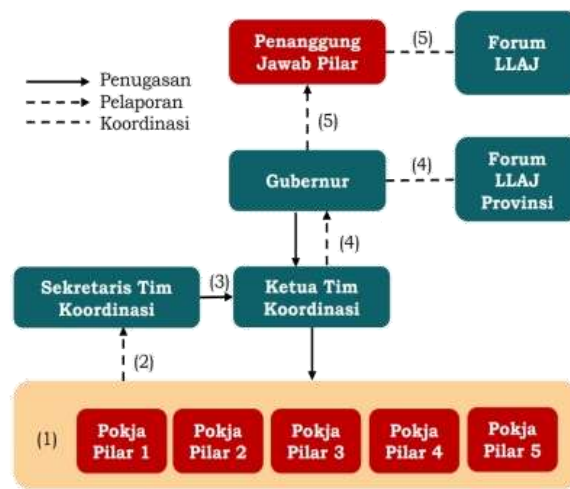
Penugasan
Pelaporan
Koordinasi

Penanggung Jawab Pilar
(5)
Forum LLAJ

(5)

Gubernur
(4)
Forum LLAJ Provinsi

(4)

Sekretaris Tim Koordinasi
(3)
Ketua Tim Koordinasi

(2)

(1)
Pokja Pilar 1
Pokja Pilar 2
Pokja Pilar 3
Pokja Pilar 4
Pokja Pilar 5